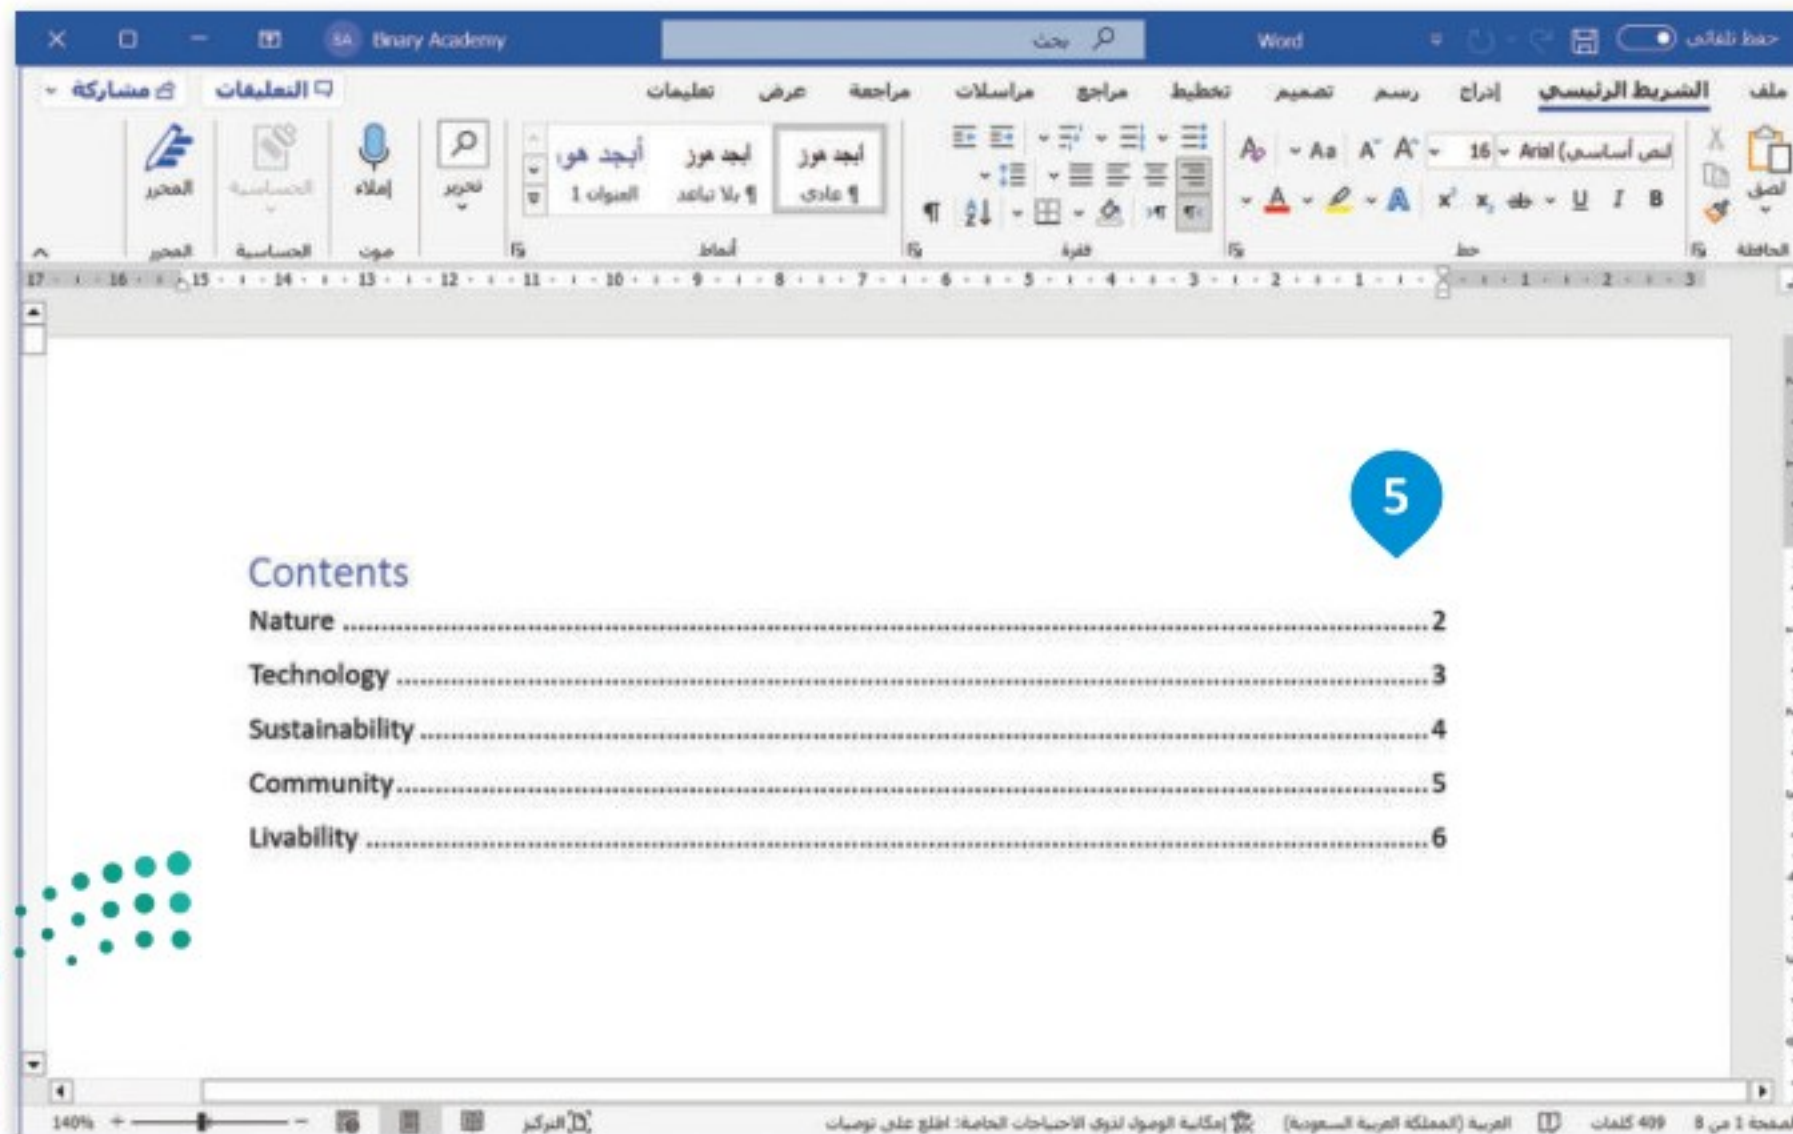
Binary Academy
بحث
Word
حفظ تلقائي

ملف الشريط الرئيسي إدراج رسم تصميم تخطيط مراجع مراسلات مراجعة عرض تعليمات
التعليقات مشاركة

لصق
الحافظة
نص أساسي (Arial) 16
B I U
خط
فقرة
أبجد هوز ¶ عادي
أبجد هوز ¶ بلا تباعد
أبجد هو: عنوان 1
أنماط
تحرير
إملاء
صوت
الحساسية
الحساسية
المحرر
المحرر

17 16 15 14 13 12 11 10 9 8 7 6 5 4 3 2 1 1 2 3

5

Contents

Nature ........................................................ 2
Technology ................................................... 3
Sustainability ............................................... 4
Community ................................................... 5
Livability ..................................................... 6

الصفحة 1 من 8 409 كلمات العربية (المملكة العربية السعودية) إمكانية الوصول لذوي الاحتياجات الخاصة: اطلع على توصيات التركيز 140%